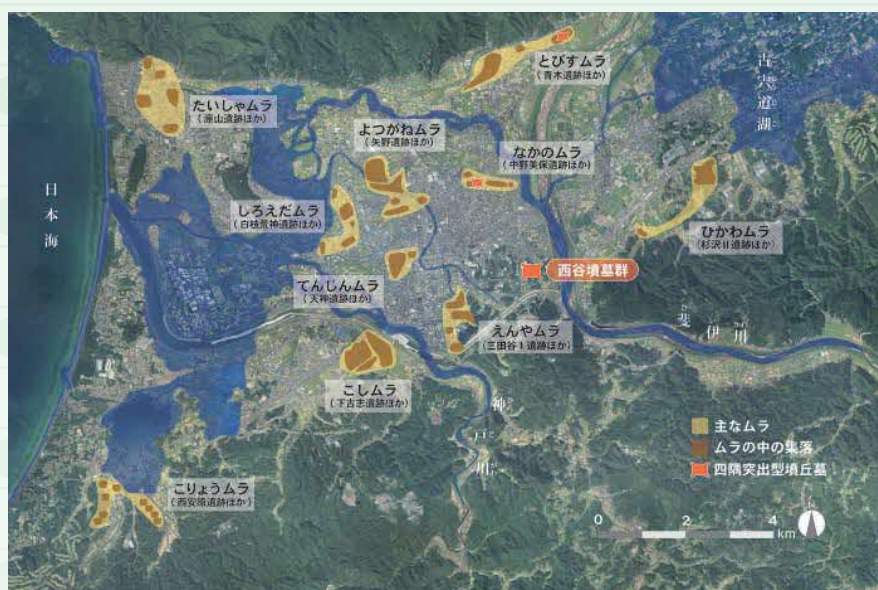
日本海

たいしゃムラ
（原山遺跡ほか）

よつがねムラ
（矢野遺跡ほか）

とびすムラ
（青木遺跡ほか）

古
宍
道
湖

なかのムラ
（中野美保遺跡ほか）

しろえだムラ
（白枝荒神遺跡ほか）

ひかわムラ
（杉沢Ⅲ遺跡ほか）

西谷墳墓群

てんじんムラ
（天神遺跡ほか）

斐 伊 川

えんやムラ
（三田谷Ⅰ遺跡ほか）

こしムラ
（下古志遺跡ほか）

神
戸
川

主なムラ
ムラの中の集落
四隅突出型墳丘墓

こりょうムラ
（西安原遺跡ほか）

0 2 4 km